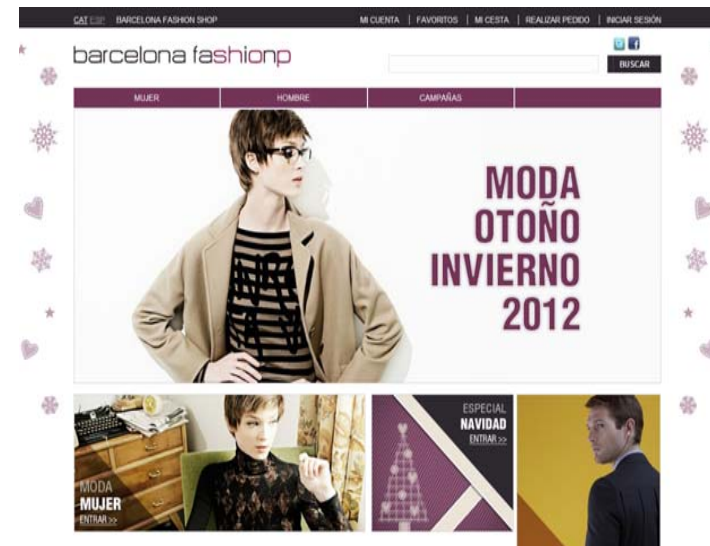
CAT ESP BARCELONA FASHION SHOP

MI CUENTA | FAVORITOS | MI CESTA | REALIZAR PEDIDO | INICIAR SESIÓN

barcelona fashionp

BUSCAR

MUJER HOMBRE CAMPAÑAS

MODA OTOÑO INVIERNO 2012

MODA MUJER ENTRAR >>

ESPECIAL NAVIDAD ENTRAR >>